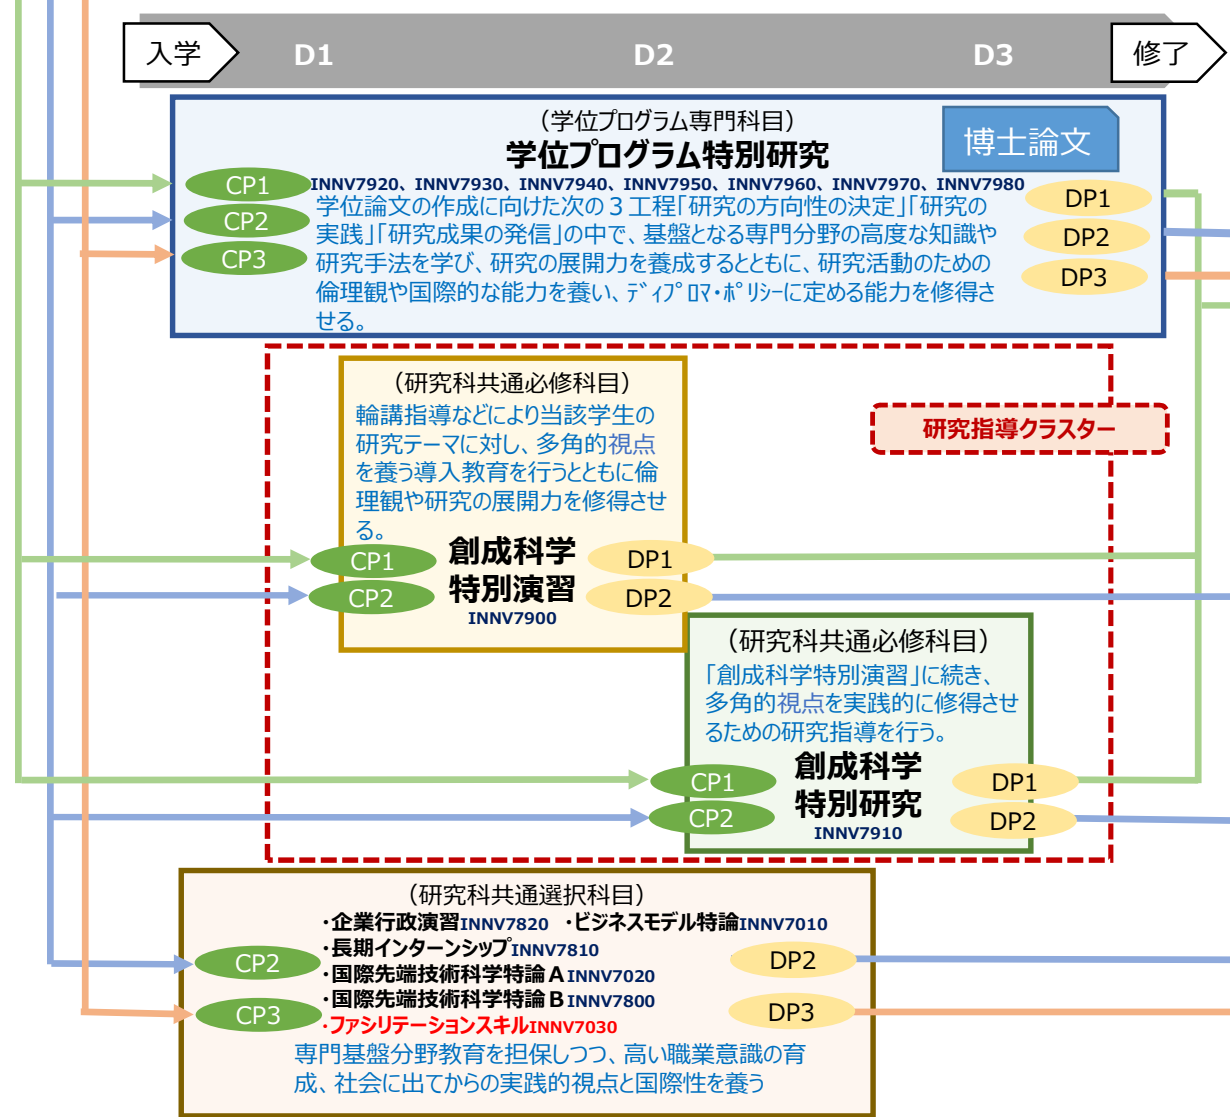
入学

D1

D2

D3

修了

（学位プログラム専門科目）
学位プログラム特別研究

博士論文

CP1
CP2
CP3

INNV7920、INNV7930、INNV7940、INNV7950、INNV7960、INNV7970、INNV7980
学位論文の作成に向けた次の３工程「研究の方向性の決定」「研究の実践」「研究成果の発信」の中で、基盤となる専門分野の高度な知識や研究手法を学び、研究の展開力を養成するとともに、研究活動のための倫理観や国際的な能力を養い、ﾃﾞｨﾌﾟﾛﾏ･ﾎﾟﾘｼｰに定める能力を修得させる。

DP1
DP2
DP3

（研究科共通必修科目）
輪講指導などにより当該学生の研究テーマに対し、多角的視点を養う導入教育を行うとともに倫理観や研究の展開力を修得させる。

研究指導クラスター

CP1
CP2
創成科学特別演習
INNV7900
DP1
DP2

（研究科共通必修科目）
「創成科学特別演習」に続き、多角的視点を実践的に修得させるための研究指導を行う。

CP1
CP2
創成科学特別研究
INNV7910
DP1
DP2

（研究科共通選択科目）
・企業行政演習INNV7820　・ビジネスモデル特論INNV7010
・長期インターンシップINNV7810
・国際先端技術科学特論Ａ INNV7020
・国際先端技術科学特論Ｂ INNV7800
・ファシリテーションスキルINNV7030
専門基盤分野教育を担保しつつ、高い職業意識の育成、社会に出てからの実践的視点と国際性を養う

CP2
CP3
DP2
DP3